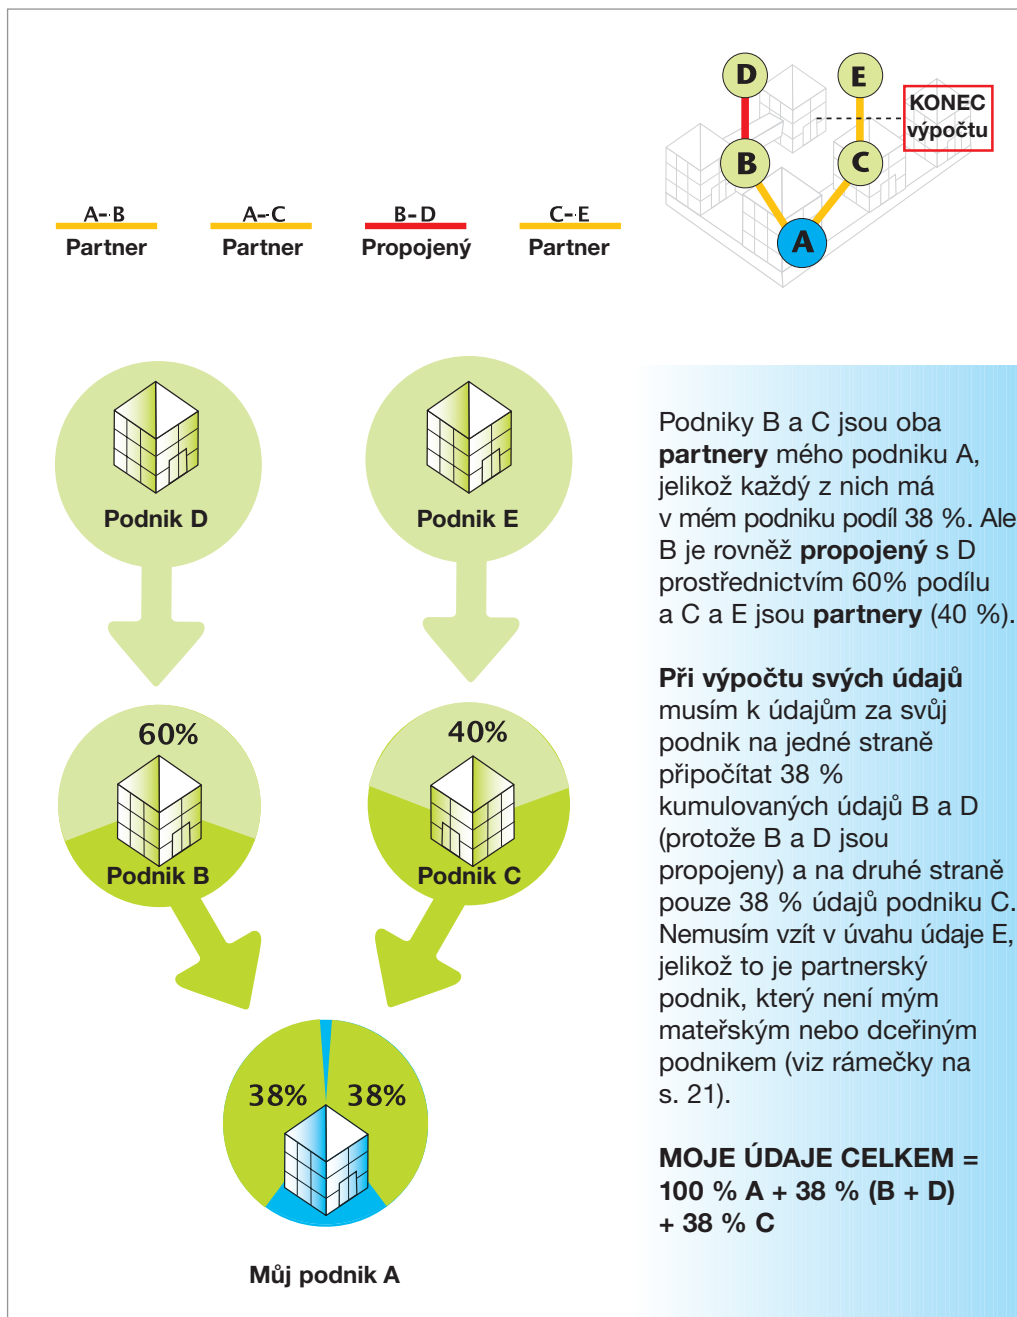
D
E
KONEC výpočtu
B
C
A

A–B
Partner

A–C
Partner

B–D
Propojený

C–E
Partner

Podnik D

Podnik E

60%
Podnik B

40%
Podnik C

38% 38%

Můj podnik A

Podniky B a C jsou oba **partnery** mého podniku A, jelikož každý z nich má v mém podniku podíl 38 %. Ale B je rovněž **propojený** s D prostřednictvím 60% podílu a C a E jsou **partnery** (40 %).

**Při výpočtu svých údajů** musím k údajům za svůj podnik na jedné straně připočítat 38 % kumulovaných údajů B a D (protože B a D jsou propojeny) a na druhé straně pouze 38 % údajů podniku C. Nemusím vzít v úvahu údaje E, jelikož to je partnerský podnik, který není mým mateřským nebo dceřiným podnikem (viz rámečky na s. 21).

**MOJE ÚDAJE CELKEM = 100 % A + 38 % (B + D) + 38 % C**